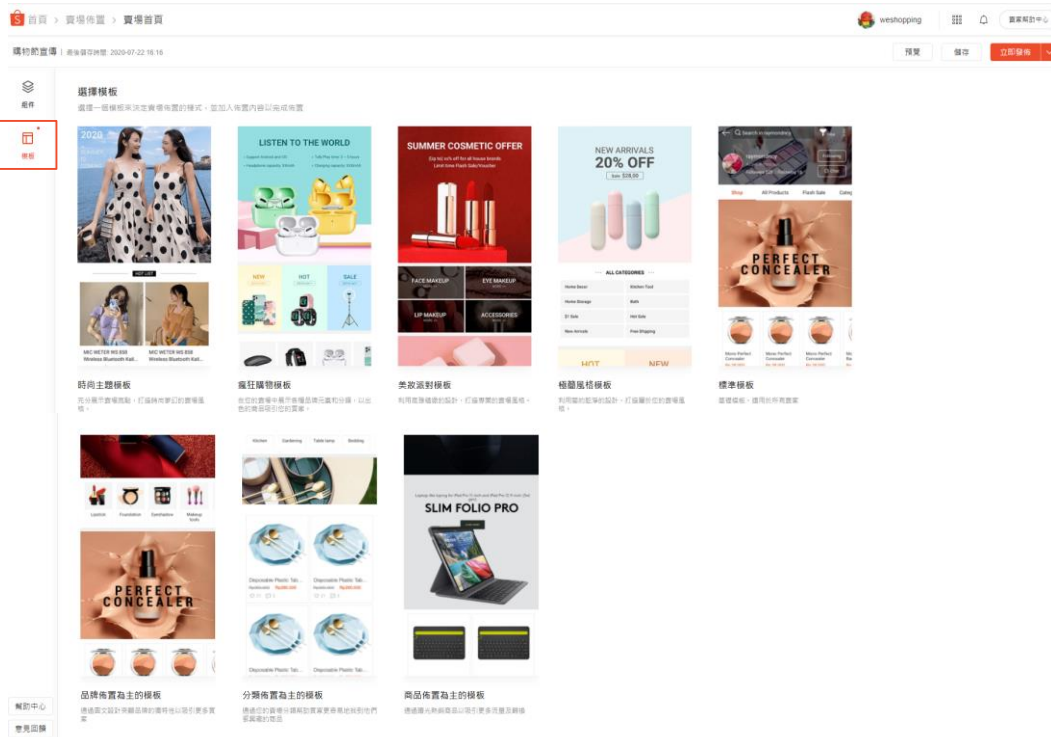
首頁 > 賣場佈置 > 賣場首頁

weshopping

賣家幫助中心

購物節宣傳 | 最後儲存時間: 2020-07-22 16:16

預覽

儲存

立即發佈

組件

模板

選擇模板

選擇一個模板來決定賣場佈置的樣式，並加入佈置內容以完成佈置

2020

HOT LIST

MIC METER MS 858 Wireless Bluetooth Kall...

MIC METER MS 858 Wireless Bluetooth Kall...

時尚主題模板

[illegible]

LISTEN TO THE WORLD

NEW

HOT

SALE

瘋狂購物模板

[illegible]

SUMMER COSMETIC OFFER

FACE MAKEUP

EYE MAKEUP

LIP MAKEUP

ACCESSORIES

美妝派對模板

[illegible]

NEW ARRIVALS

20% OFF

ALL CATEGORIES

Home Decor

Kitchen Tool

Home Storage

Bath

$1 Sale

Hot Sale

New Arrivals

Free Shipping

HOT

NEW

極簡風格模板

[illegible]

Shop

All Products

Flash Sale

PERFECT CONCEALER

Mono Perfect Concealer

Mono Perfect Concealer

Mono Perfect Concealer

標準模板

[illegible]

Lipstick

Foundation

Eyeshadow

Makeup tools

PERFECT CONCEALER

品牌佈置為主的模板

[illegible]

Kitchen

Gardening

Table lamp

Bedding

Disposable Plastic Tab...

Disposable Plastic Tab...

Disposable Plastic Tab...

Disposable Plastic Tab...

分類佈置為主的模板

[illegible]

SLIM FOLIO PRO

商品佈置為主的模板

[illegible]

幫助中心

意見回饋